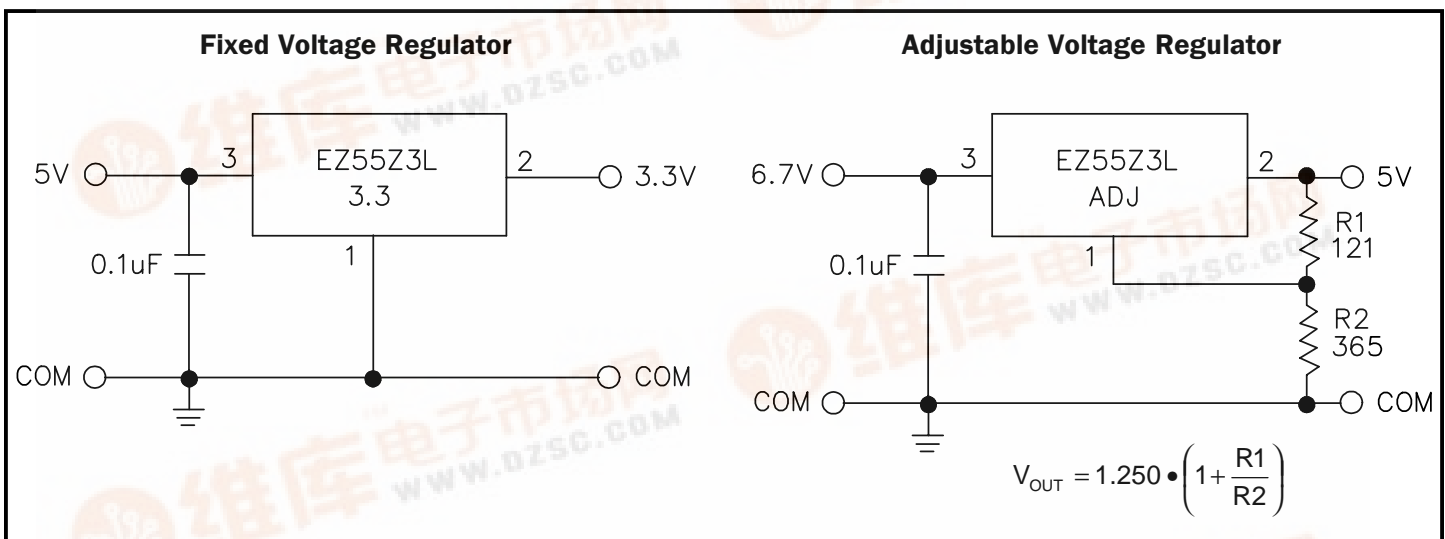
Fixed Voltage Regulator

5V
3
EZ55Z3L
3.3
2
3.3V
0.1uF
1
COM
COM

Adjustable Voltage Regulator

6.7V
3
EZ55Z3L
ADJ
2
5V
R1
121
1
0.1uF
R2
365
COM
COM

$V_{OUT} = 1.250 \bullet \left(1 + \frac{R1}{R2}\right)$

维库电子市场网 WWW.DZSC.COM